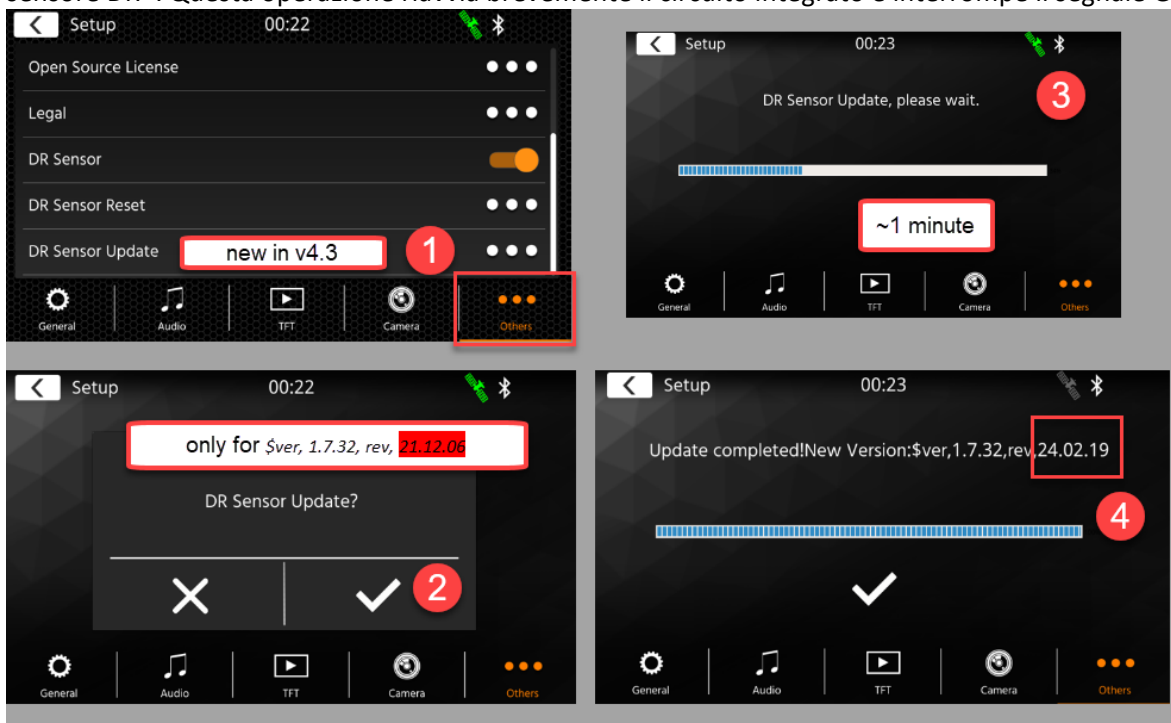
sensore DR. Questa operazione riavvia brevemente il circuito integrato e interrompe il segnale G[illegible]

Setup 00:22

Open Source License
Legal
DR Sensor
DR Sensor Reset
DR Sensor Update
new in v4.3
1

General Audio TFT Camera Others

Setup 00:23

DR Sensor Update, please wait.
3

~1 minute

General Audio TFT Camera Others

Setup 00:22

only for $ver, 1.7.32, rev, 21.12.06

DR Sensor Update?

2

General Audio TFT Camera Others

Setup 00:23

Update completed!New Version:$ver,1.7.32,rev,24.02.19

4

General Audio TFT Camera Others